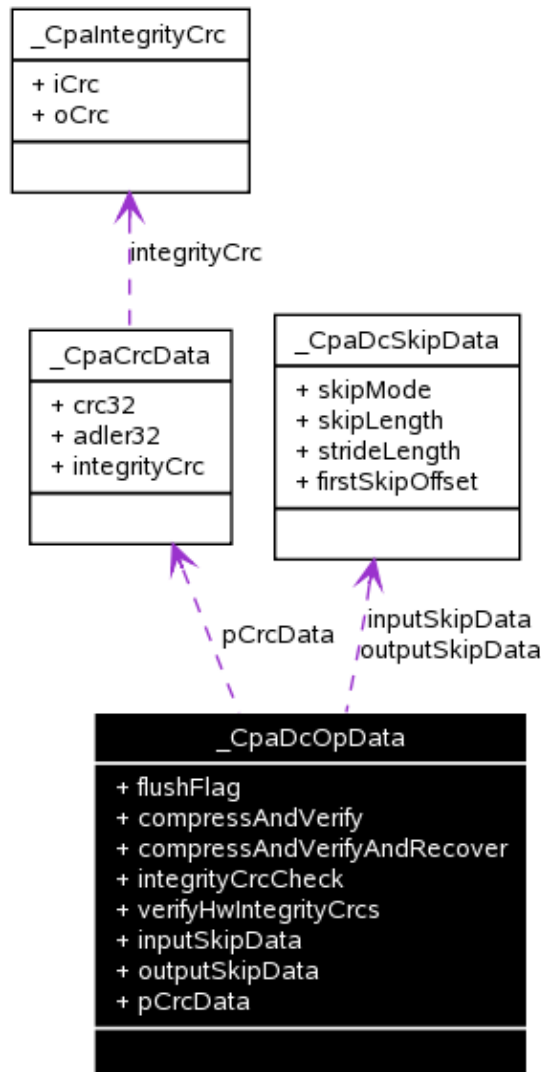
_CpaIntegrityCrc

+ iCrc
+ oCrc

integrityCrc

_CpaCrcData

+ crc32
+ adler32
+ integrityCrc

_CpaDcSkipData

+ skipMode
+ skipLength
+ strideLength
+ firstSkipOffset

pCrcData

inputSkipData
outputSkipData

_CpaDcOpData

+ flushFlag
+ compressAndVerify
+ compressAndVerifyAndRecover
+ integrityCrcCheck
+ verifyHwIntegrityCrcs
+ inputSkipData
+ outputSkipData
+ pCrcData